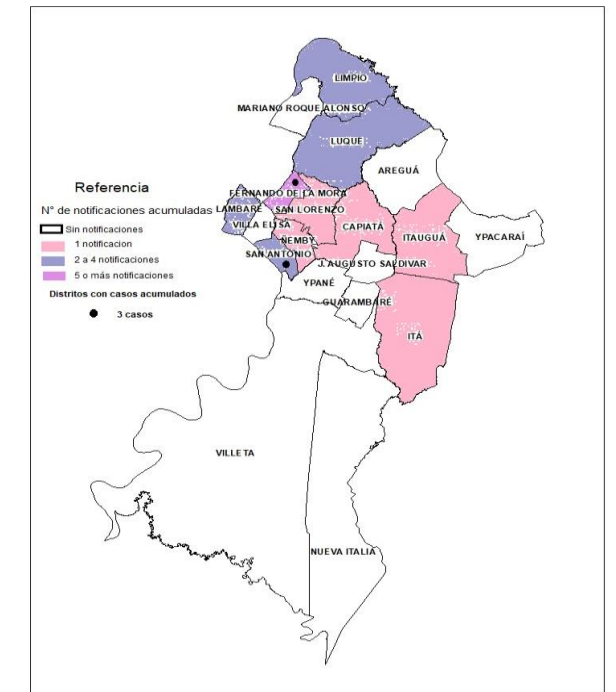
LIMPIO
MARIANO ROQUE ALONSO
LUQUE
AREGUÁ
FERNANDO DE LA MORA
SAN LORENZO
LAMBARÉ
VILLA ELISA
CAPIATÁ
ITAUGUÁ
YPACARAÍ
ÑEMBY
SAN ANTONIO
J. AUGUSTO SALDIVAR
YPANÉ
GUARAMBARÉ
ITÁ
VILLETA
NUEVA ITALIA

Referencia
N° de notificaciones acumuladas
Sin notificaciones
1 notificacion
2 a 4 notificaciones
5 o más notificaciones
Distritos con casos acumulados
3 casos